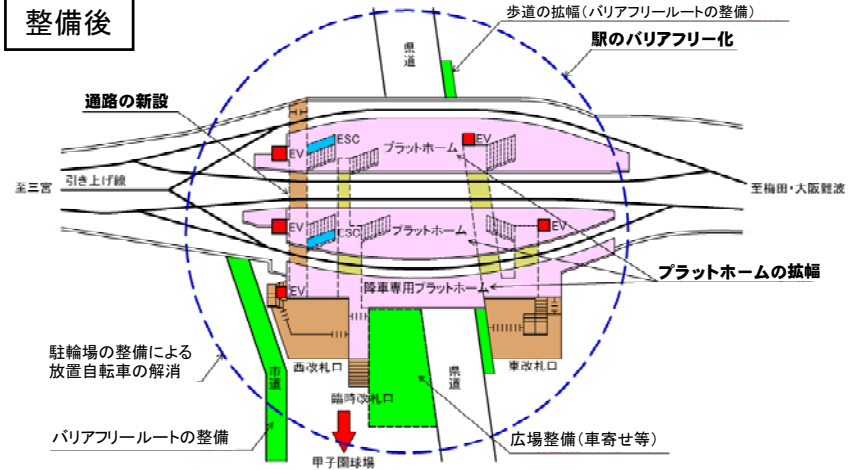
整備後

歩道の拡幅（バリアフリールートの整備）

駅のバリアフリー化

県道

通路の新設

EV

ESC

プラットホーム

EV

至三宮

引き上げ線

至梅田・大阪難波

EV

ESC

プラットホーム

EV

プラットホームの拡幅

EV

降車専用プラットホーム

駐輪場の整備による放置自転車の解消

西改札口

県道

東改札口

市道

臨時改札口

バリアフリールートの整備

広場整備（車寄せ等）

甲子園球場